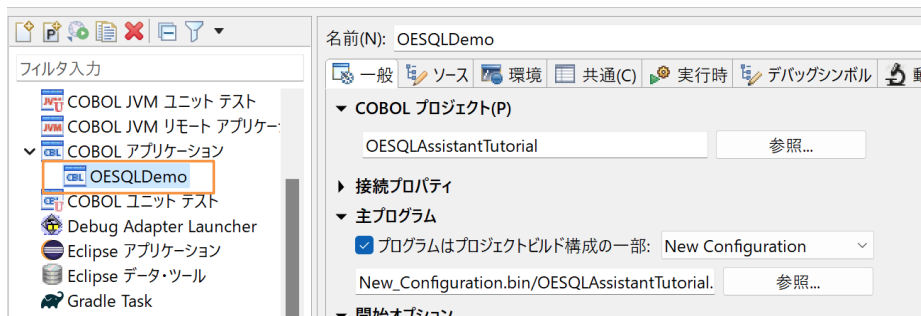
フィルタ入力

COBOL JVM ユニット テスト
COBOL JVM リモート アプリケー
COBOL アプリケーション
OESQLDemo
COBOL ユニット テスト
Debug Adapter Launcher
Eclipse アプリケーション
Eclipse データ・ツール
Gradle Task

名前(N): OESQLDemo

一般 | ソース | 環境 | 共通(C) | 実行時 | デバッグシンボル | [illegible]

COBOL プロジェクト(P)

OESQLAssistantTutorial
参照...

接続プロパティ

主プログラム

プログラムはプロジェクトビルド構成の一部: New Configuration

New_Configuration.bin/OESQLAssistantTutorial.
参照...

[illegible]